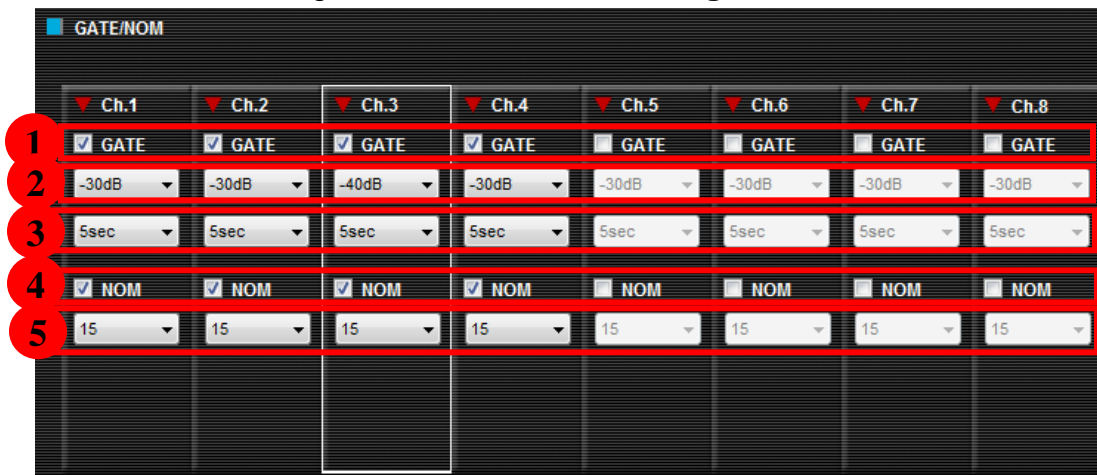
GATE/NOM

| | Ch.1 | Ch.2 | Ch.3 | Ch.4 | Ch.5 | Ch.6 | Ch.7 | Ch.8 |
|---|---|---|---|---|---|---|---|---|
| 1 | GATE | GATE | GATE | GATE | GATE | GATE | GATE | GATE |
| 2 | -30dB | -30dB | -40dB | -30dB | -30dB | -30dB | -30dB | -30dB |
| 3 | 5sec | 5sec | 5sec | 5sec | 5sec | 5sec | 5sec | 5sec |
| 4 | NOM | NOM | NOM | NOM | NOM | NOM | NOM | NOM |
| 5 | 15 | 15 | 15 | 15 | 15 | 15 | 15 | 15 |